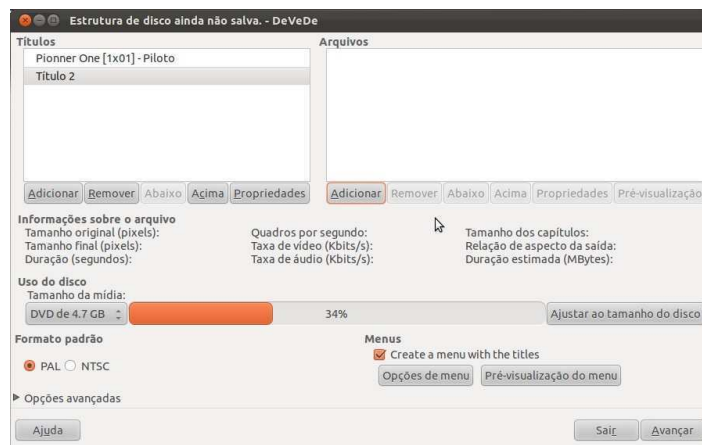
Estrutura de disco ainda não salva. - DeVeDe

Títulos
Pionner One [1x01] - Piloto
Título 2

Adicionar Remover Abaixo Acima Propriedades

Arquivos

Adicionar Remover Abaixo Acima Propriedades Pré-visualização

Informações sobre o arquivo
Tamanho original (pixels):
Tamanho final (pixels):
Duração (segundos):
Quadros por segundo:
Taxa de vídeo (Kbits/s):
Taxa de áudio (Kbits/s):
Tamanho dos capítulos:
Relação de aspecto da saída:
Duração estimada (MBytes):

Uso do disco
Tamanho da mídia:
DVD de 4.7 GB
34%
Ajustar ao tamanho do disco

Formato padrão
PAL NTSC

Menus
Create a menu with the titles
Opções de menu Pré-visualização do menu

Opções avançadas

Ajuda
Sair Avançar